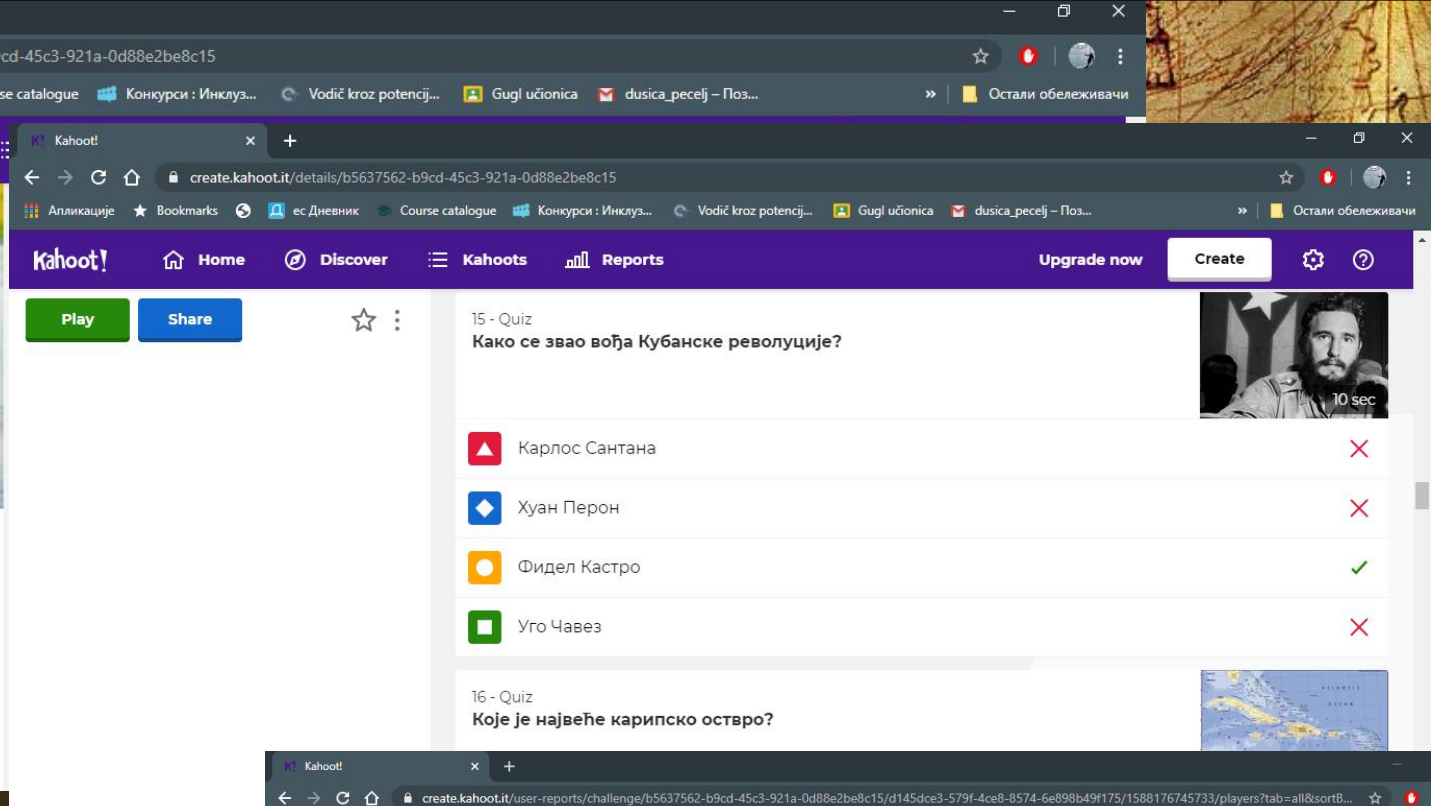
cd-45c3-921a-0d88e2be8c15

se catalogue Конкурси : Инклуз... Vodič kroz potencij... Gugl učionica dusica_pecelj – Поз... » Остали обележивачи

Kahoot!

create.kahoot.it/details/b5637562-b9cd-45c3-921a-0d88e2be8c15

Апликације Bookmarks ес Дневник Course catalogue Конкурси : Инклуз... Vodič kroz potencij... Gugl učionica dusica_pecelj – Поз... » Остали обележивачи

Kahoot! Home Discover Kahoots Reports Upgrade now Create

Play Share

15 - Quiz
Како се звао вођа Кубанске револуције?

10 sec

Карлос Сантана
Хуан Перон
Фидел Кастро
Уго Чавез

16 - Quiz
Које је највеће карипско острво?

Kahoot!

create.kahoot.it/user-reports/challenge/b5637562-b9cd-45c3-921a-0d88e2be8c15/d145dce3-579f-4ce8-8574-6e898b49f175/1588176745733/players?tab=all&sortB...